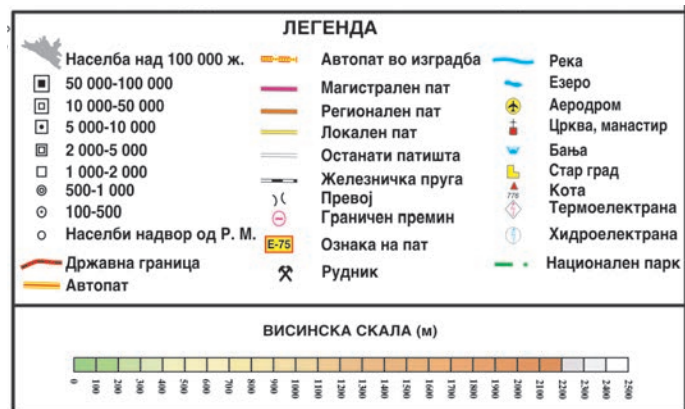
ЛЕГЕНДА

Населба над 100 000 ж.
50 000-100 000
10 000-50 000
5 000-10 000
2 000-5 000
1 000-2 000
500-1 000
100-500
Населби надвор од Р. М.
Државна граница
Автопат

Автопат во изградба
Магистрален пат
Регионален пат
Локален пат
Останати патишта
Железничка пруга
Превој
Граничен премин
E-75 Ознака на пат
Рудник

Река
Езеро
Аеродром
Црква, манастир
Бања
Стар град
778 Кота
Термоелектрана
Хидроелектрана
Национален парк

ВИСИНСКА СКАЛА (м)

0 100 200 300 400 500 600 700 800 900 1000 1100 1200 1300 1400 1500 1600 1700 1800 1900 2000 2100 2200 2300 2400 2500